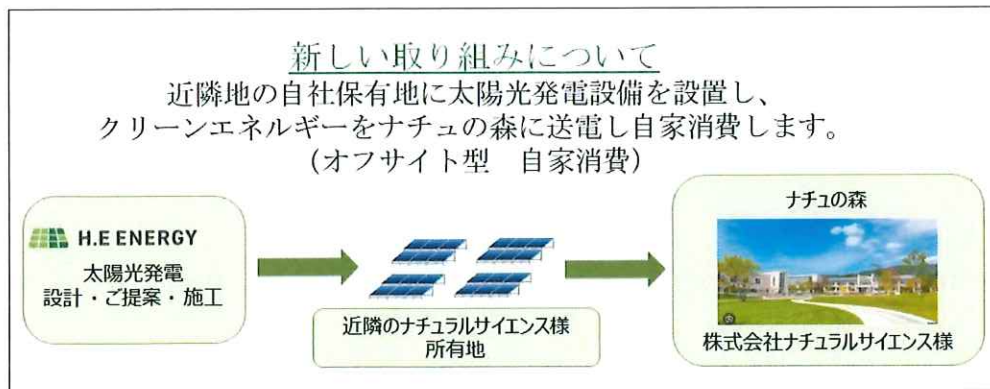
新しい取り組みについて
近隣地の自社保有地に太陽光発電設備を設置し、
クリーンエネルギーをナチュの森に送電し自家消費します。
（オフサイト型　自家消費）

H.E ENERGY
太陽光発電
設計・ご提案・施工

近隣のナチュラルサイエンス様
所有地

ナチュの森

株式会社ナチュラルサイエンス様